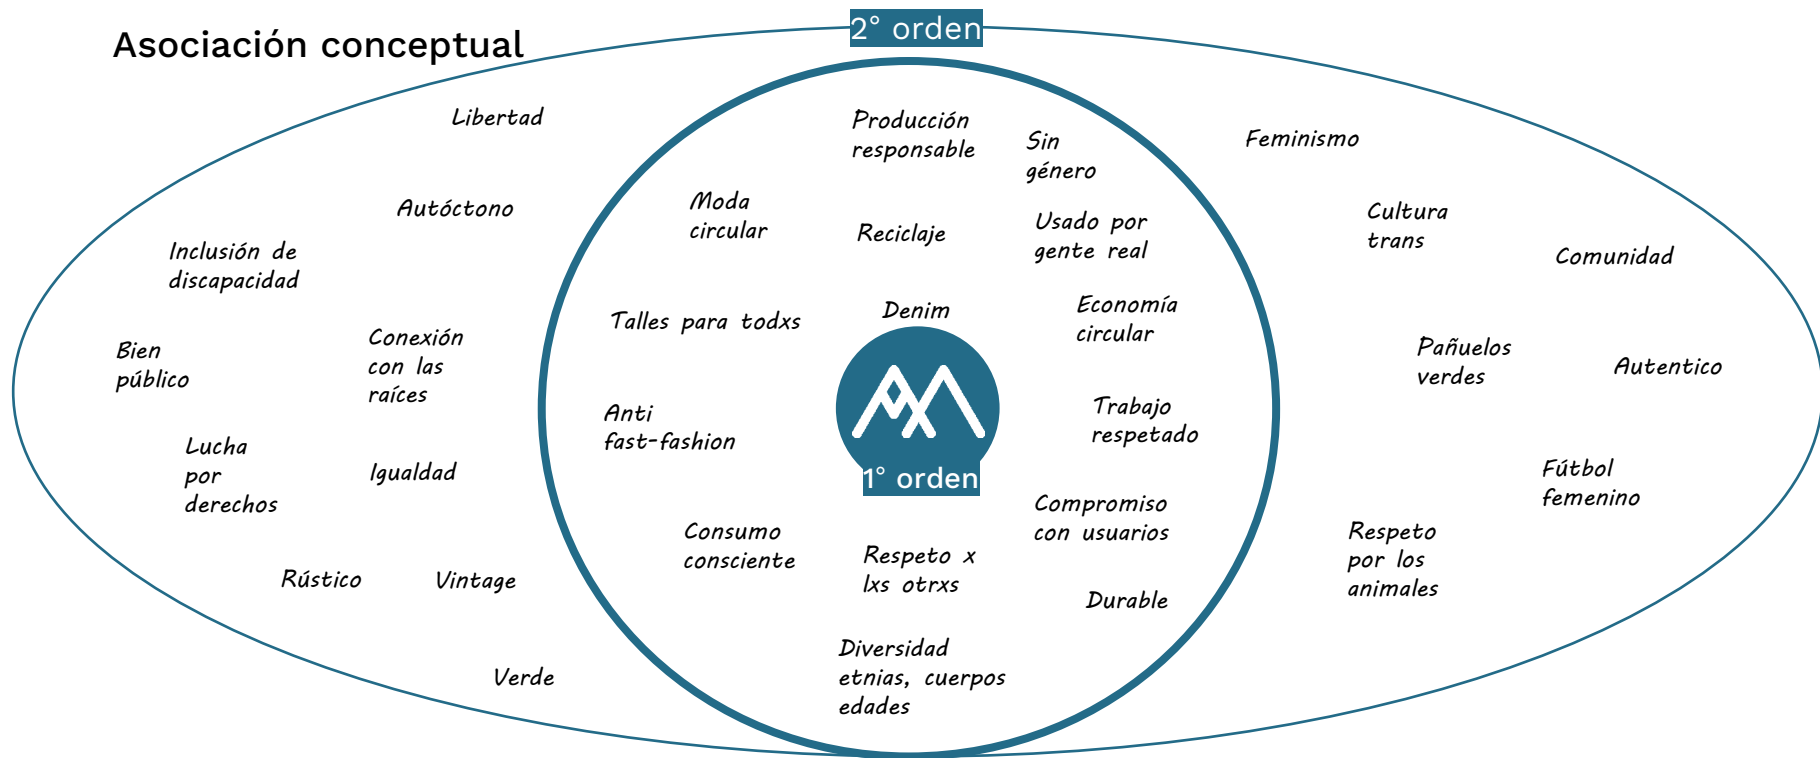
Asociación conceptual

2° orden

Libertad

Autóctono

Inclusión de discapacidad

Bien público

Conexión con las raíces

Lucha por derechos

Igualdad

Rústico

Vintage

Verde

Producción responsable

Sin género

Moda circular

Reciclaje

Usado por gente real

Talles para todxs

Denim

Economía circular

Anti fast-fashion

Trabajo respetado

1° orden

Compromiso con usuarios

Consumo consciente

Respeto x lxs otrxs

Durable

Diversidad etnias, cuerpos edades

Feminismo

Cultura trans

Comunidad

Pañuelos verdes

Autentico

Fútbol femenino

Respeto por los animales